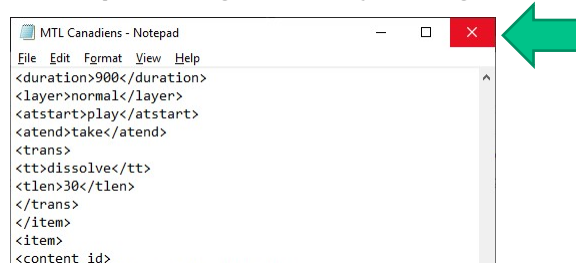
MTL Canadiens - Notepad

File Edit Format View Help

<duration>900</duration>
<layer>normal</layer>
<atstart>play</atstart>
<atend>take</atend>
<trans>
<tt>dissolve</tt>
<tlen>30</tlen>
</trans>
</item>
<item>
<content id>